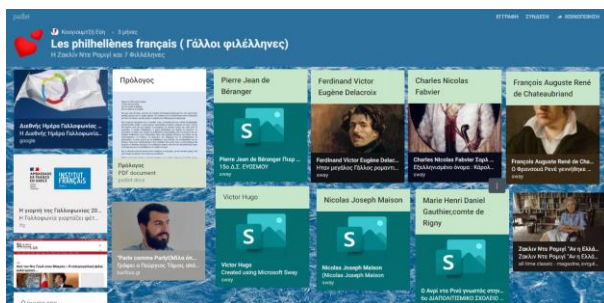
padlet

Κουγιουμτζίδης · 3 μήνες

ΕΓΓΡΑΦΗ ΣΥΝΔΕΣΗ + ΚΟΙΝΟΠΟΙΗΣΗ

Les philhellènes français ( Γάλλοι φιλέλληνες)

Η Ζακλίν Ντε Ρομιγί και 7 Φιλέλληνες

Διεθνής Ημέρα Γαλλοφωνίας ...
Η Διεθνής Ημέρα Γαλλοφωνίας ...
google

INSTITUT FRANÇAIS

Η γιορτή της Γαλλοφωνίας 20...
Η Γαλλοφωνία γιορτάζεται φέτ...

Πρόλογος

Πρόλογος
PDF document
padlet drive

"Parle comme Parly!(Μίλα σα...
Τρίφωνο ο Γιώργος Τάμος τσεκ...
bonfoto.gr

Pierre Jean de Béranger

Pierre Jean de Béranger Πιερ ...
15ο Δ.Σ. ΕΥΟΣΜΟΥ
sway

Victor Hugo

Victor Hugo
Created using Microsoft Sway
sway

Ferdinand Victor Eugène Delacroix

Ferdinand Victor Eugène Delac...
Ήταν μεγάλος Γάλλος ρομαντι...
sway

Nicolas Joseph Maison

Nicolas Joseph Maison
(Nicolas Joseph Maison
sway

Charles Nicolas Fabvier

Charles Nicolas Fabvier Σαρλ ...
Εξελληνισμένο όνομα : Φαβιέ...
sway

Marie Henri Daniel Gauthier,comte de Rigny

Η Αγία της Ρωμιοσύνης στο ...
ΔΙΑΠΟΛΙΤΙΣΜΙΚΟ ΣΧΟΛΕΙΟ ...

François Auguste René de Chateaubriand

François Auguste René de Cha...
Ο Φρανσουά Ρενέ γεννήθηκε ...
sway

Ζακλίν Ντε Ρομιγί "Αν η Ελλά...
Ζακλίν Ντε Ρομιγί "Αν η Ελλά...
all time classic - magazine, γνώμ...